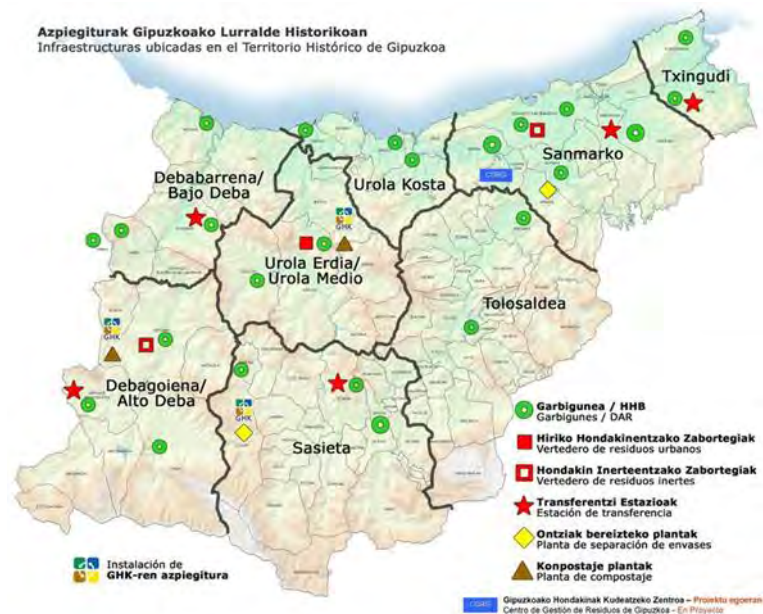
Azpiegiturak Gipuzkoako Lurralde Historikoan
Infraestructuras ubicadas en el Territorio Histórico de Gipuzkoa

Txingudi

Sanmarko

Urola Kosta

CGRG

Debabarrena/ Bajo Deba

GHK

Urola Erdia/ Urola Medio

Tolosaldea

GHK

Debagoiena/ Alto Deba

GHK

Sasieta

Garbigunea / HHB
Garbigunes / DAR

Hiriko Hondakinentzako Zabortegiak
Vertedero de residuos urbanos

Hondakin Inerteentzako Zabortegiak
Vertedero de residuos inertes

Transferentzi Estazioak
Estación de transferencia

Ontziak bereizteko plantak
Planta de separación de envases

Konpostaje plantak
Planta de compostaje

Instalación de
GHK-ren azpiegitura

CGRG Gipuzkoako Hondakinak Kudeatzeko Zentroa – Proiektu egoeran
Centro de Gestión de Residuos de Gipuzkoa - En Proyecto